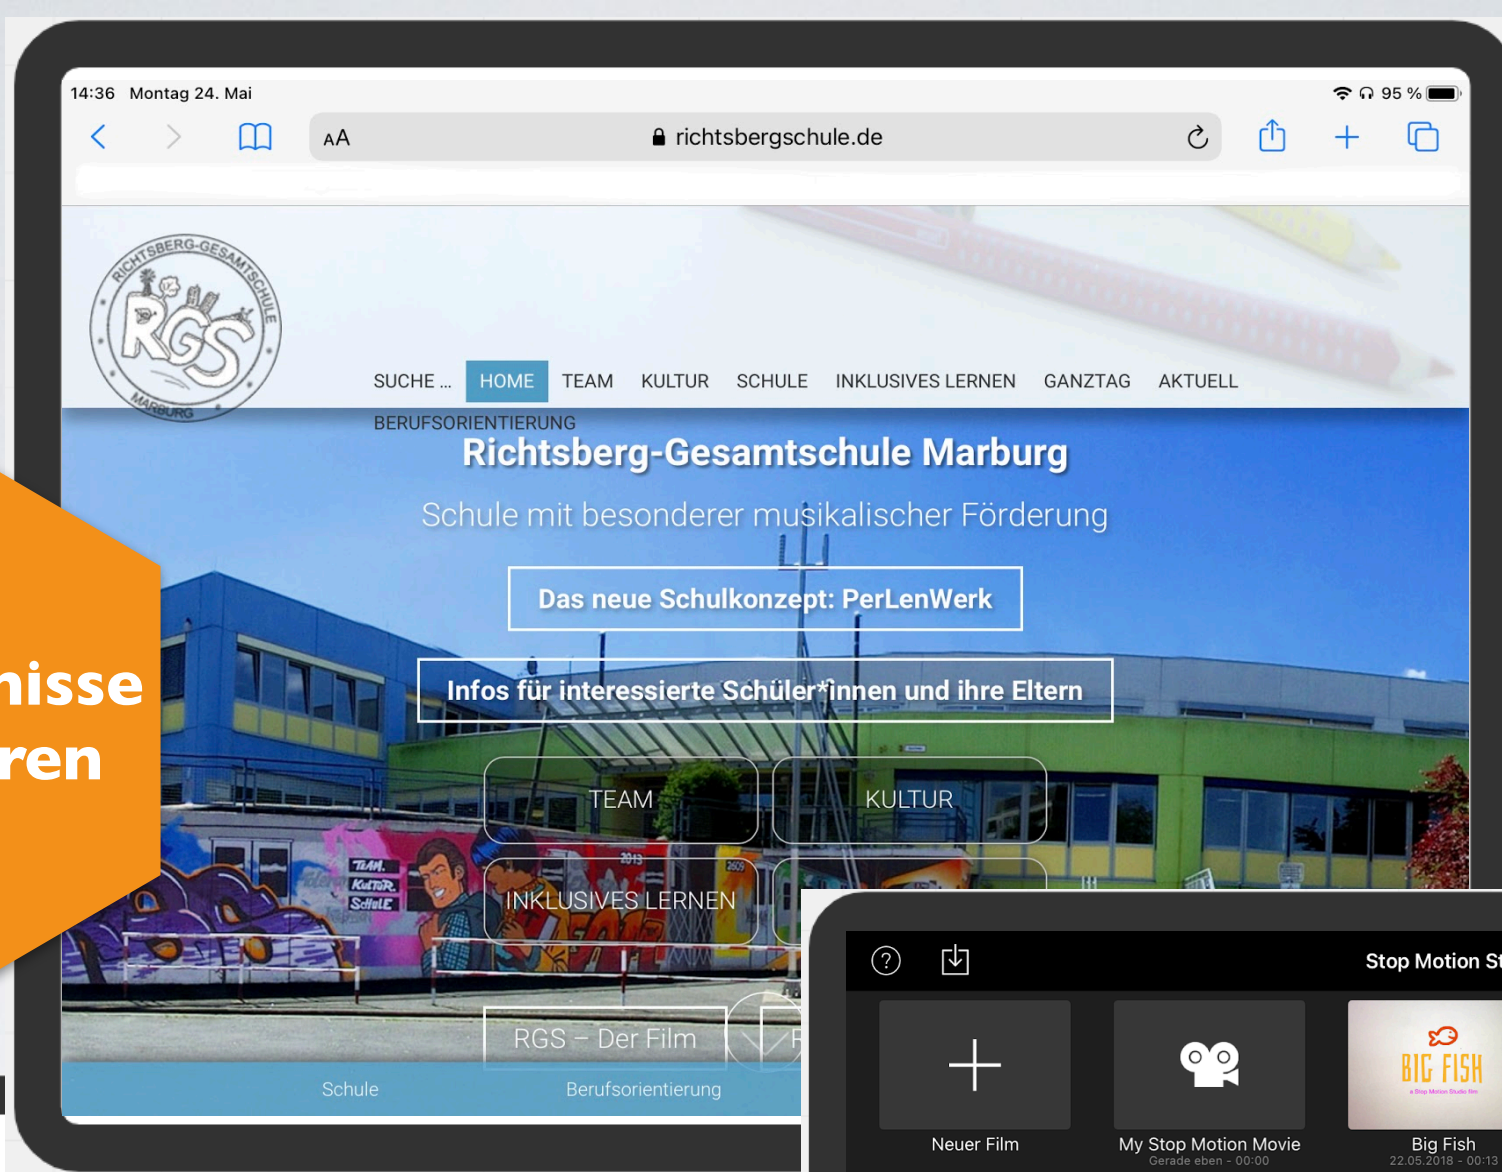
nisse
ren

14:36 Montag 24. Mai
95 %
AA
richtsbergschule.de

RICHTSBERG-GESAMTSCHULE
RGS
MARBURG

SUCHE ... HOME TEAM KULTUR SCHULE INKLUSIVES LERNEN GANZTAG AKTUELL BERUFSORIENTIERUNG

Richtsberg-Gesamtschule Marburg

Schule mit besonderer musikalischer Förderung

Das neue Schulkonzept: PerLenWerk

Infos für interessierte Schüler*innen und ihre Eltern

TEAM
KULTUR
INKLUSIVES LERNEN
RGS – Der Film

TEAM. KULTUR. SCHULE

Schule
Berufsorientierung

Stop Motion St
Neuer Film
My Stop Motion Movie
Gerade eben - 00:00
BIG FISH
Big Fish
22.05.2018 - 00:13